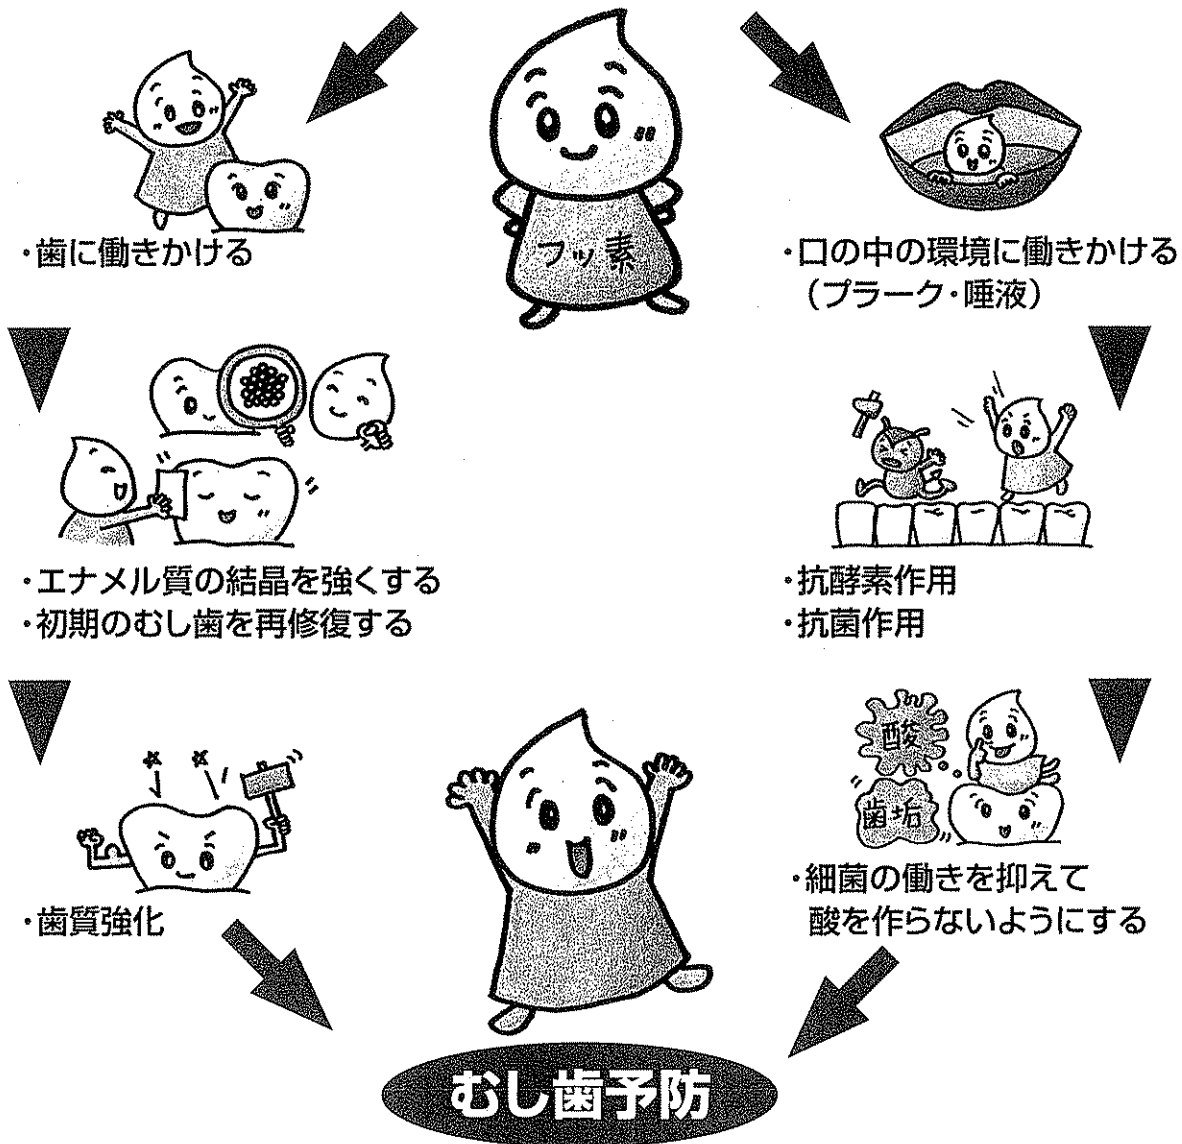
フッ素

・歯に働きかける

・口の中の環境に働きかける（プラーク・唾液）

・エナメル質の結晶を強くする
・初期のむし歯を再修復する

・抗酵素作用
・抗菌作用

酸

歯垢

・歯質強化

・細菌の働きを抑えて酸を作らないようにする

むし歯予防